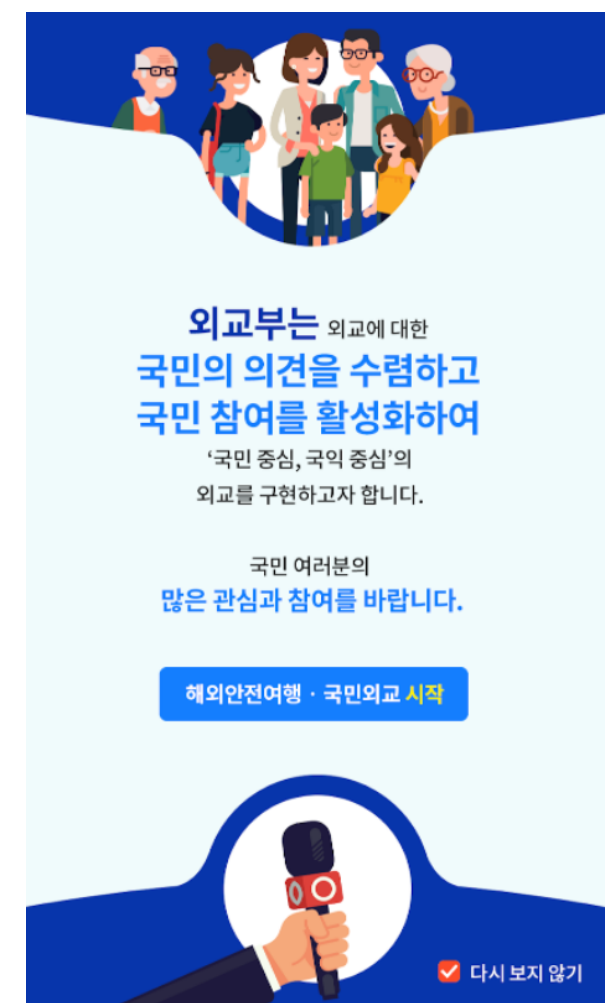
외교부는 외교에 대한
국민의 의견을 수렴하고
국민 참여를 활성화하여
'국민 중심, 국익 중심'의
외교를 구현하고자 합니다.

국민 여러분의
많은 관심과 참여를 바랍니다.

해외안전여행 · 국민외교 시작

다시 보지 않기